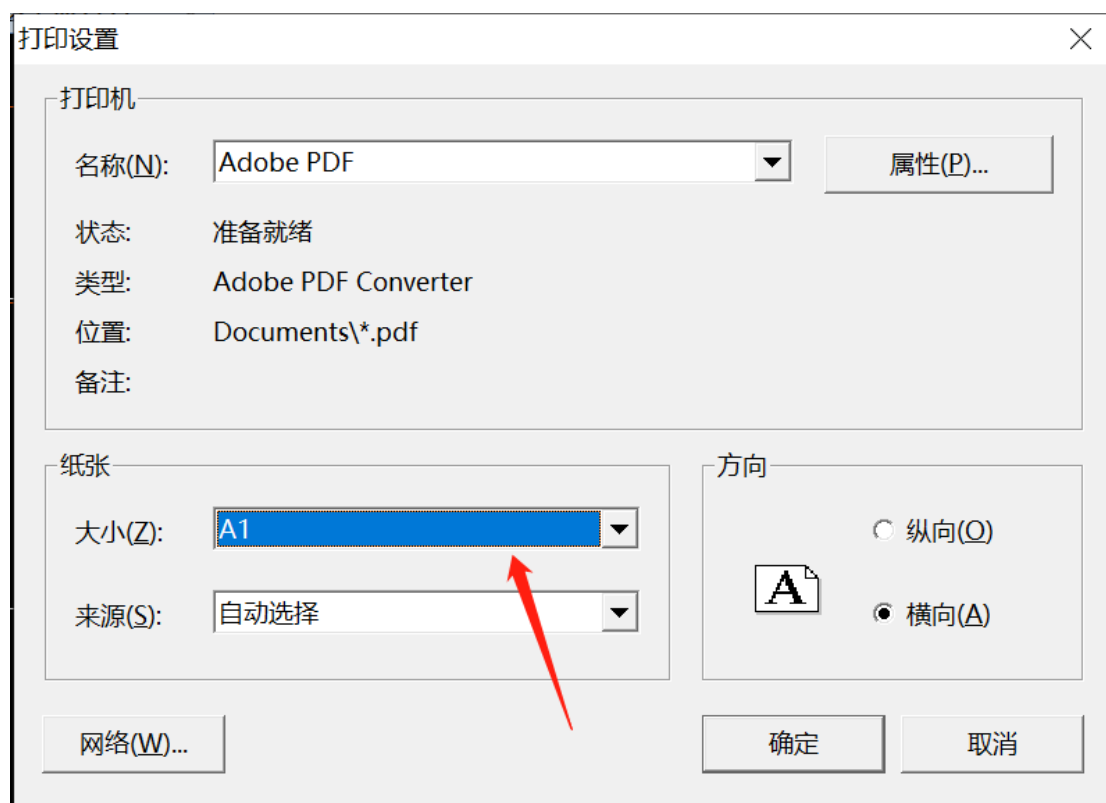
打印设置

打印机

名称(N): Adobe PDF

属性(P)...

状态: 准备就绪

类型: Adobe PDF Converter

位置: Documents\*.pdf

备注:

纸张

大小(Z): A1

来源(S): 自动选择

方向

纵向(O)

A

横向(A)

网络(W)...

确定

取消